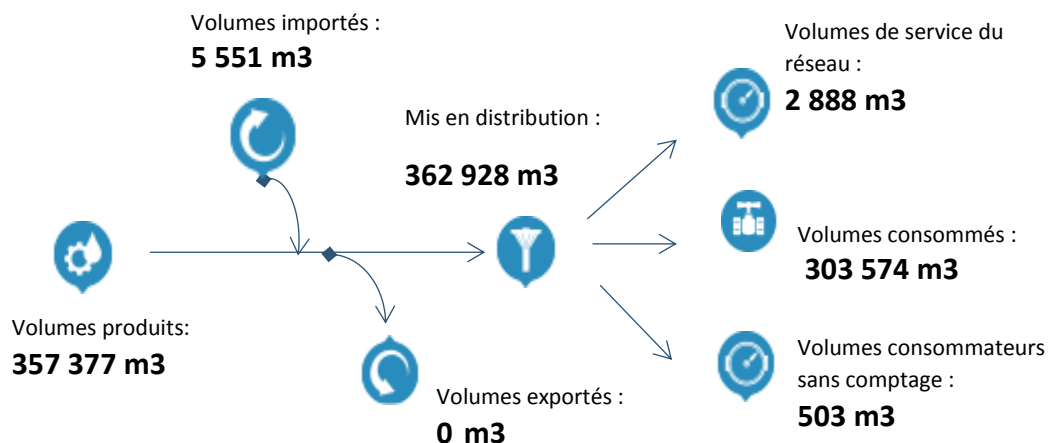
Volumes importés :
**5 551 m3**

Volumes produits:
**357 377 m3**

Volumes exportés :
**0 m3**

Mis en distribution :

**362 928 m3**

Volumes de service du réseau :
**2 888 m3**

Volumes consommés :
**303 574 m3**

Volumes consommateurs sans comptage :
**503 m3**